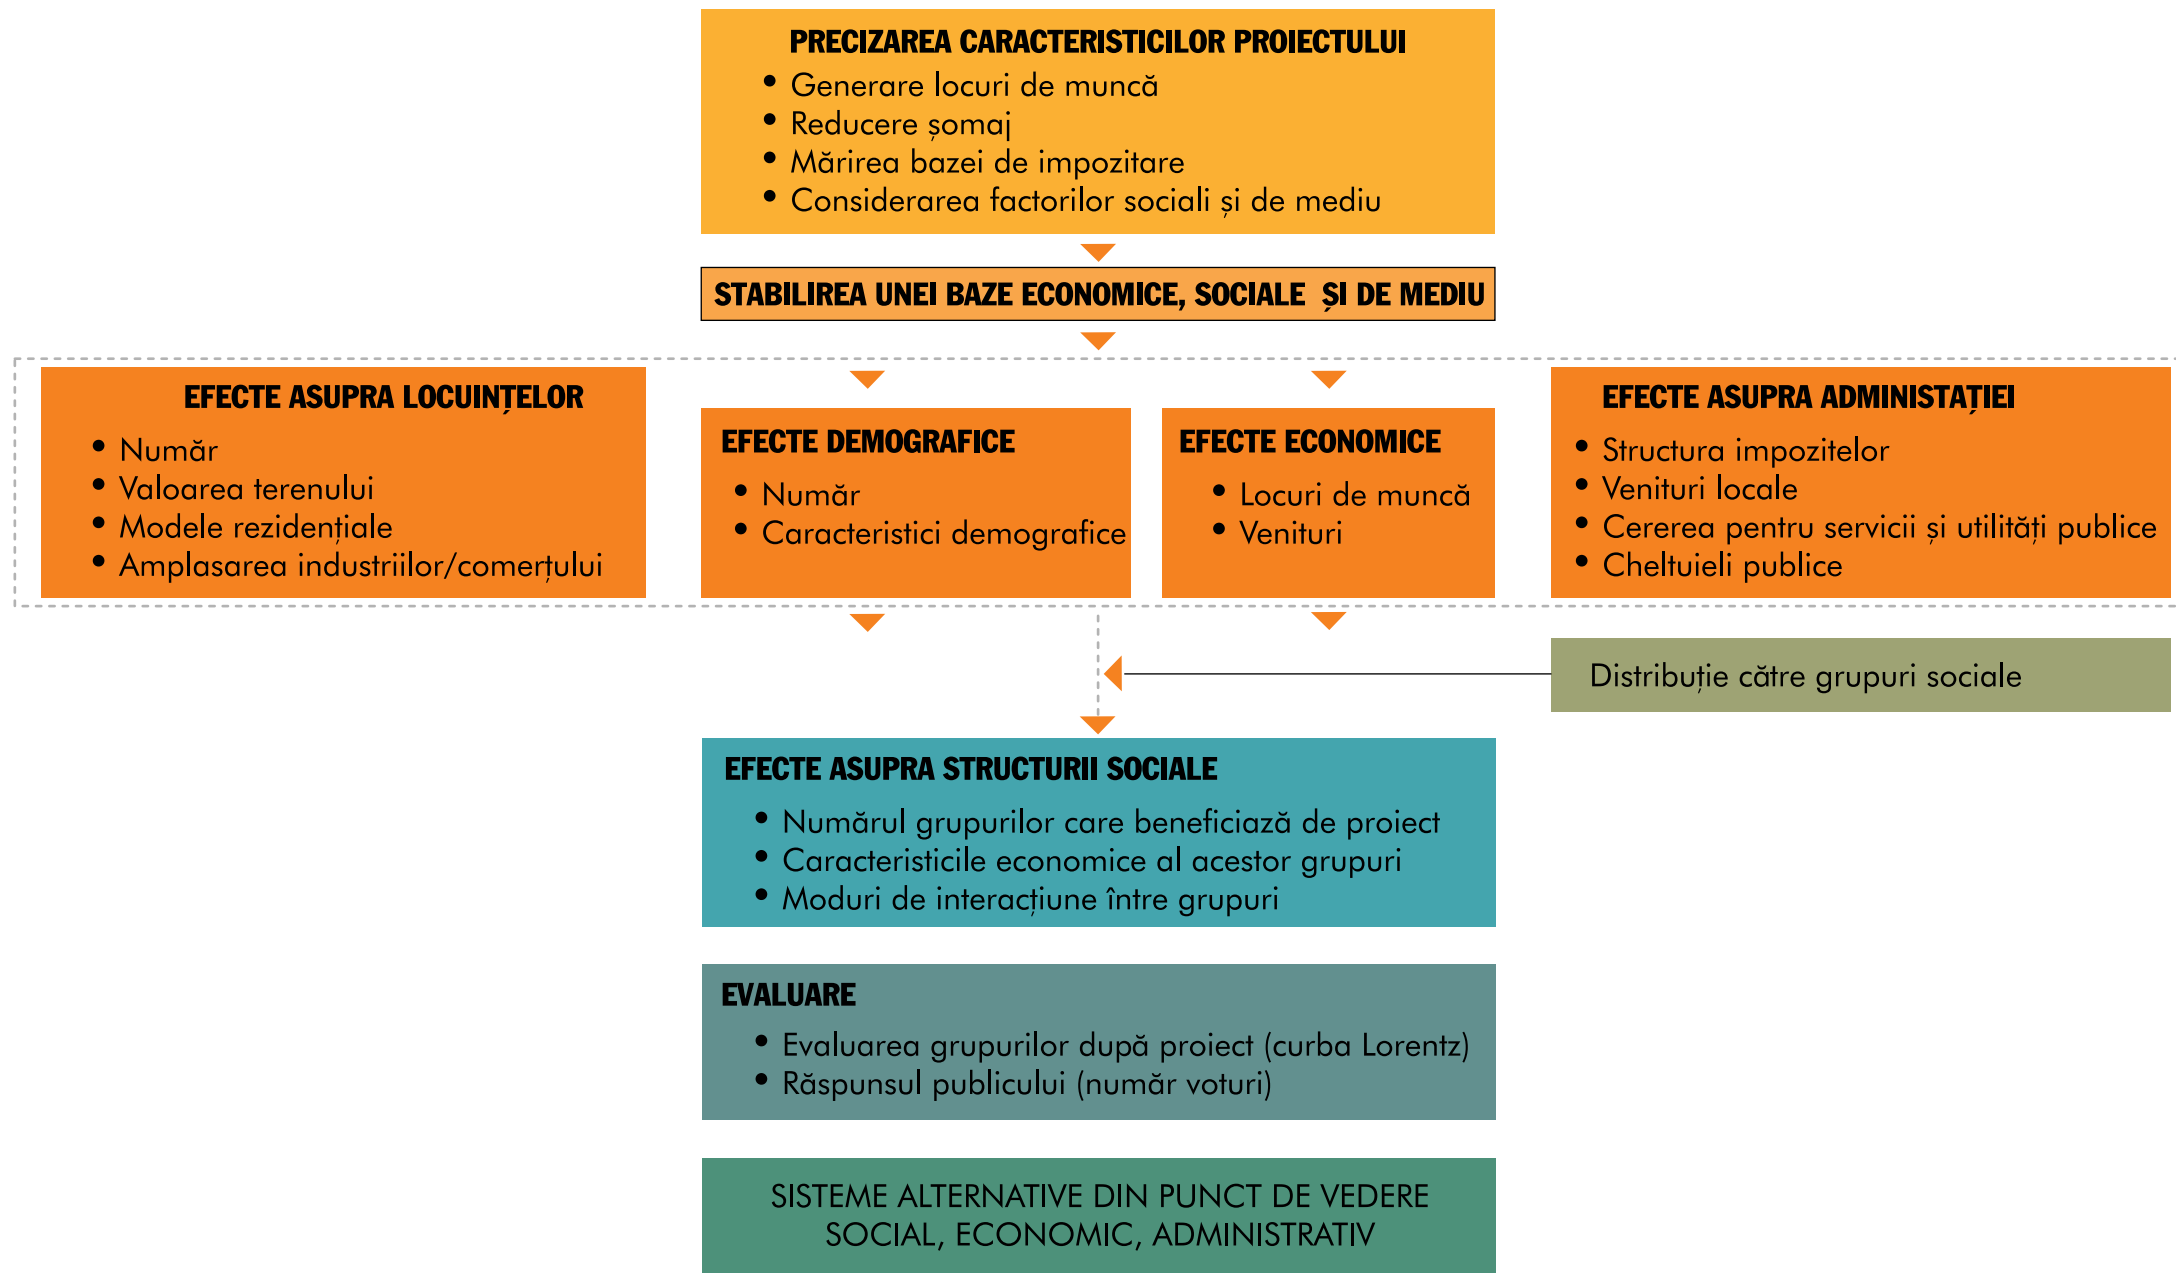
PRECIZAREA CARACTERISTICILOR PROIECTULUI
• Generare locuri de muncă
• Reducere șomaj
• Mărirea bazei de impozitare
• Considerarea factorilor sociali și de mediu

STABILIREA UNEI BAZE ECONOMICE, SOCIALE ȘI DE MEDIU

EFECTE ASUPRA LOCUINȚELOR
• Număr
• Valoarea terenului
• Modele rezidențiale
• Amplasarea industriilor/comerțului

EFECTE DEMOGRAFICE
• Număr
• Caracteristici demografice

EFECTE ECONOMICE
• Locuri de muncă
• Venituri

EFECTE ASUPRA ADMINISTAȚIEI
• Structura impozitelor
• Venituri locale
• Cererea pentru servicii și utilități publice
• Cheltuieli publice

Distribuție către grupuri sociale

EFECTE ASUPRA STRUCTURII SOCIALE
• Numărul grupurilor care beneficiază de proiect
• Caracteristicile economice al acestor grupuri
• Moduri de interacțiune între grupuri

EVALUARE
• Evaluarea grupurilor după proiect (curba Lorentz)
• Răspunsul publicului (număr voturi)

SISTEME ALTERNATIVE DIN PUNCT DE VEDERE SOCIAL, ECONOMIC, ADMINISTRATIV